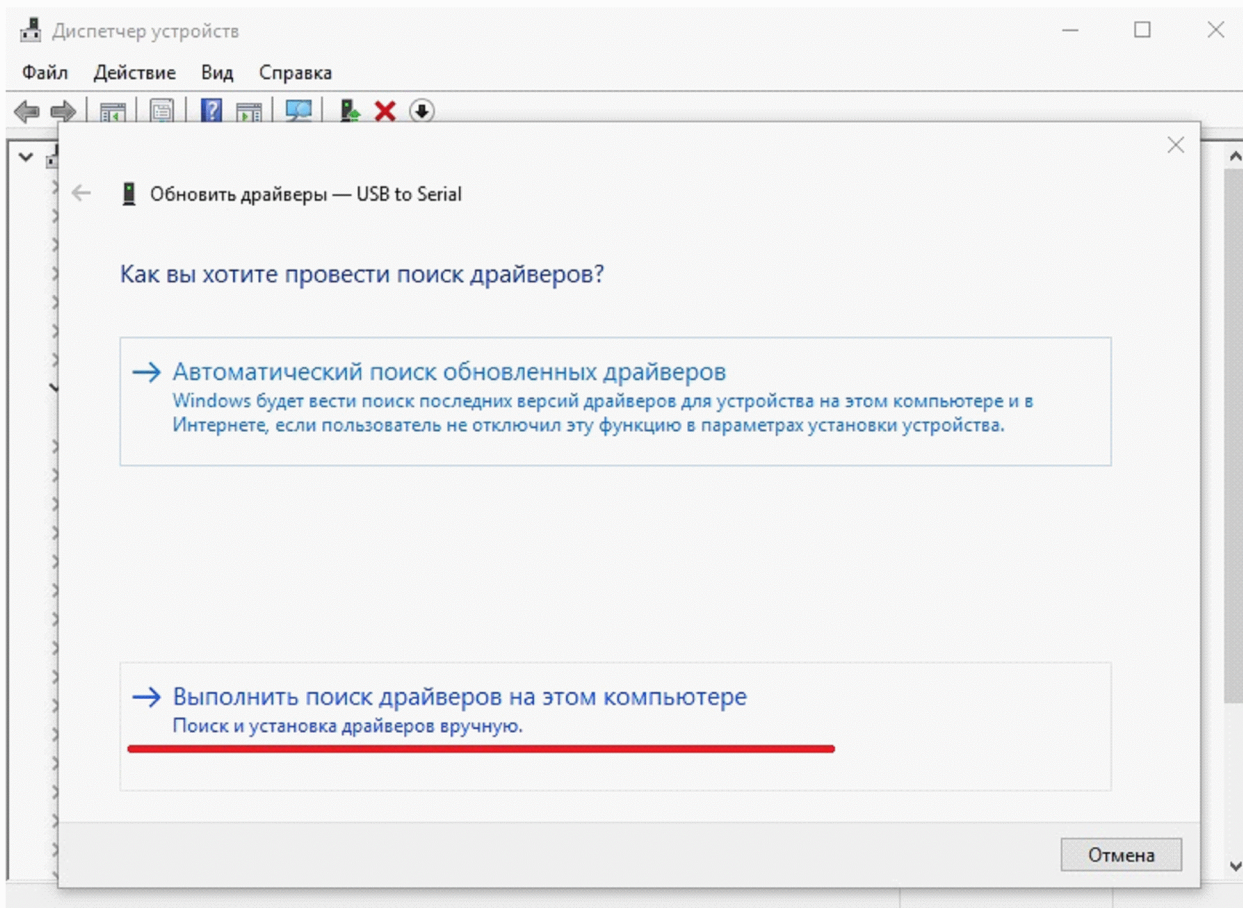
Диспетчер устройств

Файл Действие Вид Справка

Обновить драйверы — USB to Serial

Как вы хотите провести поиск драйверов?

→ Автоматический поиск обновленных драйверов
Windows будет вести поиск последних версий драйверов для устройства на этом компьютере и в Интернете, если пользователь не отключил эту функцию в параметрах установки устройства.

→ Выполнить поиск драйверов на этом компьютере
Поиск и установка драйверов вручную.

Отмена